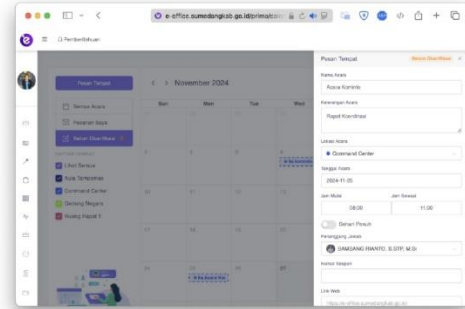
e-office.sumedangkab.go.id/primaoffice

PemberitahuanPesan Tempat

< > November 2024

Semua Acara

Pesanan Saya

Belum Disetujui

Lihat Semua

Aula Tampomas

Command Center

Gedung Negara

Ruang Rapat 1

Sun

Mon

Tue

Wed

Pesan Tempat

Belum Disetujui

Nama Acara

Acara Kominfo

Keterangan Acara

Rapat Koordinasi

Lokasi Acara

Command Center

Tanggal Acara

2024-11-05

Jam Mulai

08:00

Jam Selesai

11:00

Sehari Penuh

Penanggung Jawab

DANGANG RIANTO, S.STP, M.Si

Nomor Telepon

Link Web

https://e-office.sumedangkab.go.id